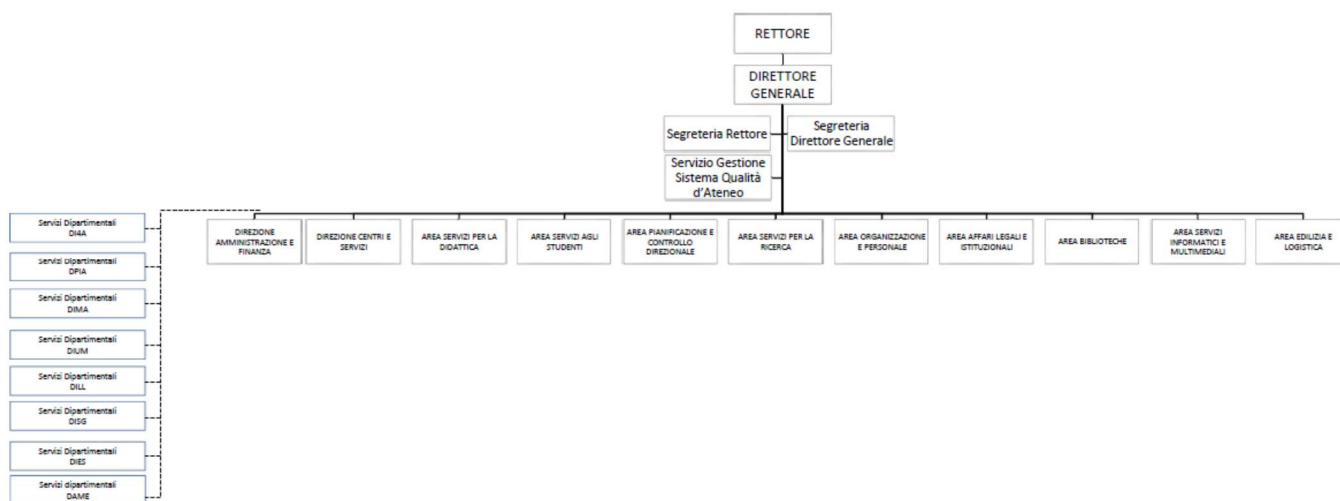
RETTORE

DIRETTORE GENERALE

Segreteria Rettore

Segreteria Direttore Generale

Servizio Gestione Sistema Qualità d'Ateneo

Servizi Dipartimentali DI4A

Servizi Dipartimentali DPIA

Servizi Dipartimentali DIMA

Servizi Dipartimentali DIUM

Servizi Dipartimentali DILL

Servizi Dipartimentali DISG

Servizi Dipartimentali DIES

Servizi dipartimentali DAME

DIREZIONE AMMINISTRAZIONE E FINANZA

DIREZIONE CENTRI E SERVIZI

AREA SERVIZI PER LA DIDATTICA

AREA SERVIZI AGLI STUDENTI

AREA PIANIFICAZIONE E CONTROLLO DIREZIONALE

AREA SERVIZI PER LA RICERCA

AREA ORGANIZZAZIONE E PERSONALE

AREA AFFARI LEGALI E ISTITUZIONALI

AREA BIBLIOTECHE

AREA SERVIZI INFORMATICI E MULTIMEDIALI

AREA EDILIZIA E LOGISTICA